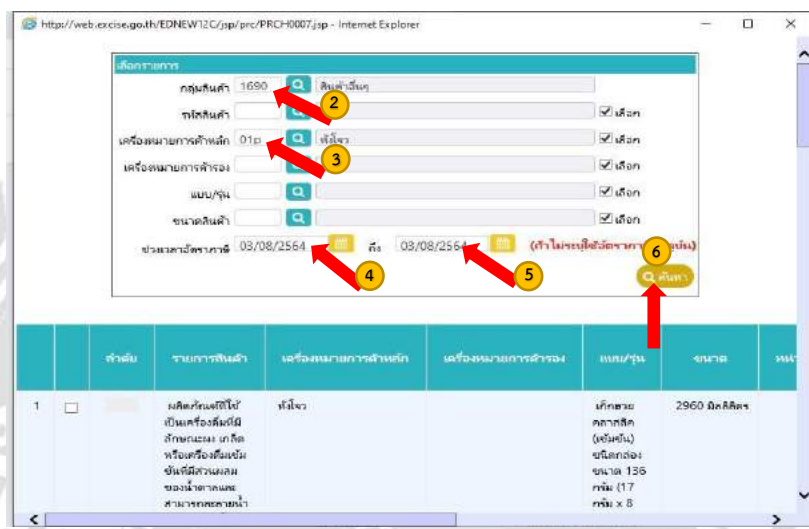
http://web.excise.go.th/EDNEW12C/jsp/prc/PRCH0007.jsp - Internet Explorer

เลือกรายการ

กลุ่มสินค้า 1690 สินค้าอื่นๆ

รหัสสินค้า ☑ เลือก

เครื่องหมายการค้าหลัก 01p หัวใจ ☑ เลือก

เครื่องหมายการค้ารอง ☑ เลือก

แบบ/รุ่น ☑ เลือก

ขนาดสินค้า ☑ เลือก

ช่วงเวลาอัตราภาษี 03/08/2564 ถึง 03/08/2564 (ถ้าไม่ระบุใช้อัตราภา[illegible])

ค้นหา

2 3 4 5 6

| | | ลำดับ | รายการสินค้า | เครื่องหมายการค้าหลัก | เครื่องหมายการค้ารอง | แบบ/รุ่น | ขนาด | หน่ |
|---|---|---|---|---|---|---|---|---|
| 1 | ☐ | | ผลิตภัณฑ์ที่ใช้เป็นเครื่องดื่มที่มีลักษณะผง เกล็ด หรือเครื่องดื่มเข้มข้นที่มีส่วนผสมของน้ำตาลและสามารถละลายน้ำ | หัวใจ | | เก๊กฮวยคลาสสิค (เข้มข้น) ชนิดกล่อง ขนาด 136 กรัม (17 กรัม x 8 | 2960 มิลลิลิตร | |